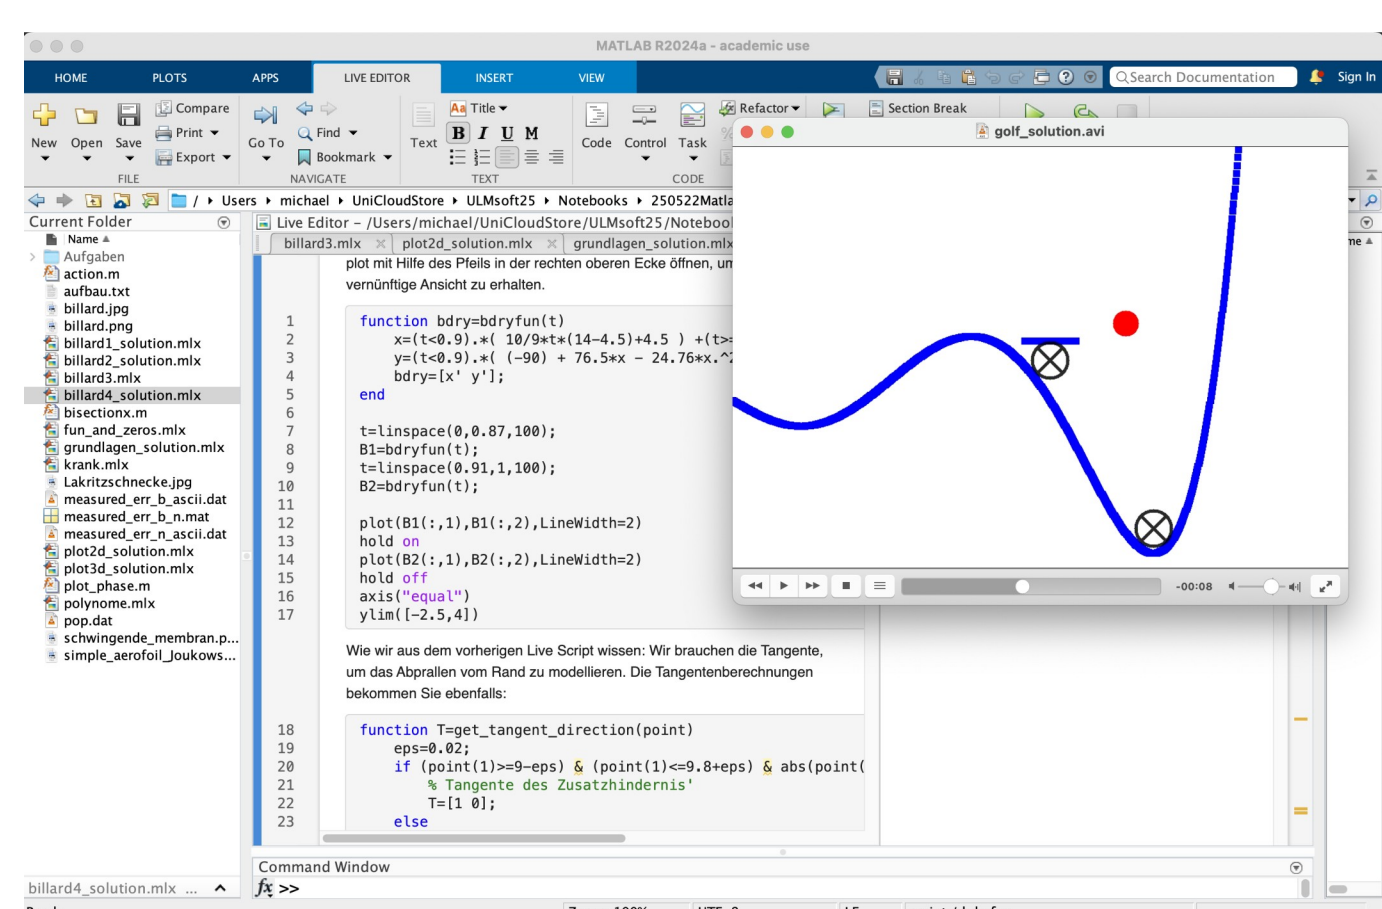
MATLAB R2024a - academic use

HOME PLOTS APPS LIVE EDITOR INSERT VIEW

Search Documentation

Sign In

New Open Save Compare Print Export FILE

Go To Find Bookmark NAVIGATE

Text B I U M Aa Title TEXT

Code Control Task Refactor CODE

Section Break

golf_solution.avi

/ Users michael UniCloudStore ULMsoft25 Notebooks 250522Matla

Current Folder

Name

Aufgaben
action.m
aufbau.txt
billard.jpg
billard.png
billard1_solution.mlx
billard2_solution.mlx
billard3.mlx
billard4_solution.mlx
bisectionx.m
fun_and_zeros.mlx
grundlagen_solution.mlx
krank.mlx
Lakritzschnecke.jpg
measured_err_b_ascii.dat
measured_err_b_n.mat
measured_err_n_ascii.dat
plot2d_solution.mlx
plot3d_solution.mlx
plot_phase.m
polynome.mlx
pop.dat
schwingende_membran.p...
simple_aerofoil_Joukows...

billard4_solution.mlx ...

Live Editor – /Users/michael/UniCloudStore/ULMsoft25/Noteboo

billard3.mlx plot2d_solution.mlx grundlagen_solution.mlx

plot mit Hilfe des Pfeils in der rechten oberen Ecke öffnen, um vernünftige Ansicht zu erhalten.

1 function bdry=bdryfun(t)
2 x=(t<0.9).*( 10/9*t*(14-4.5)+4.5 ) +(t>
3 y=(t<0.9).*( (-90) + 76.5*x - 24.76*x.^
4 bdry=[x' y'];
5 end
6
7 t=linspace(0,0.87,100);
8 B1=bdryfun(t);
9 t=linspace(0.91,1,100);
10 B2=bdryfun(t);
11
12 plot(B1(:,1),B1(:,2),LineWidth=2)
13 hold on
14 plot(B2(:,1),B2(:,2),LineWidth=2)
15 hold off
16 axis("equal")
17 ylim([-2.5,4])

Wie wir aus dem vorherigen Live Script wissen: Wir brauchen die Tangente, um das Abprallen vom Rand zu modellieren. Die Tangentenberechnungen bekommen Sie ebenfalls:

18 function T=get_tangent_direction(point)
19 eps=0.02;
20 if (point(1)>=9-eps) & (point(1)<=9.8+eps) & abs(point(
21 % Tangente des Zusatzhindernis'
22 T=[1 0];
23 else

-00:08

Command Window

fx >>